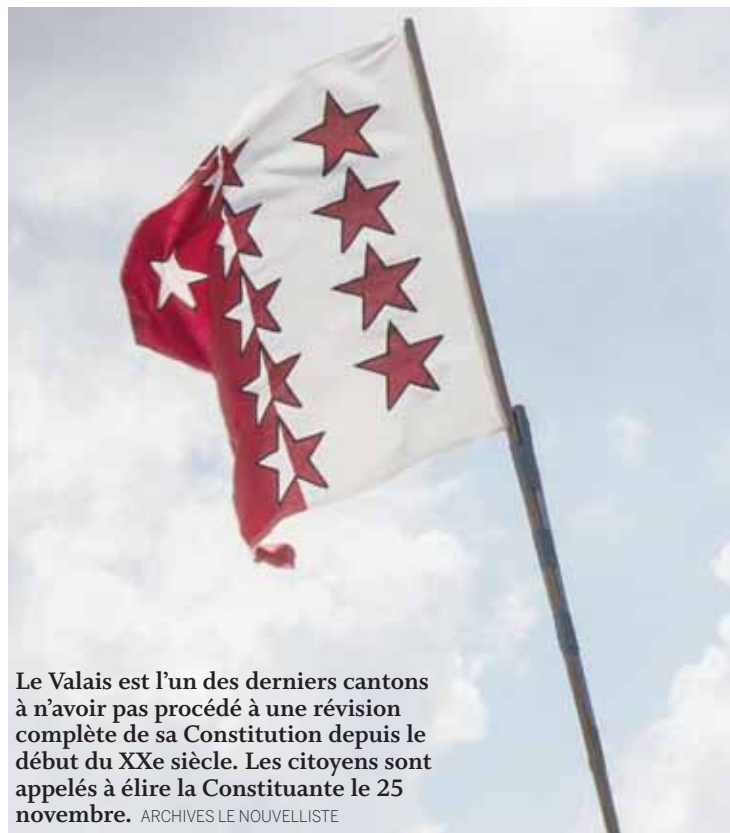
Le Valais est l'un des derniers cantons à n'avoir pas procédé à une révision complète de sa Constitution depuis le début du XXe siècle. Les citoyens sont appelés à élire la Constituante le 25 novembre. ARCHIVES LE NOUVELLISTE